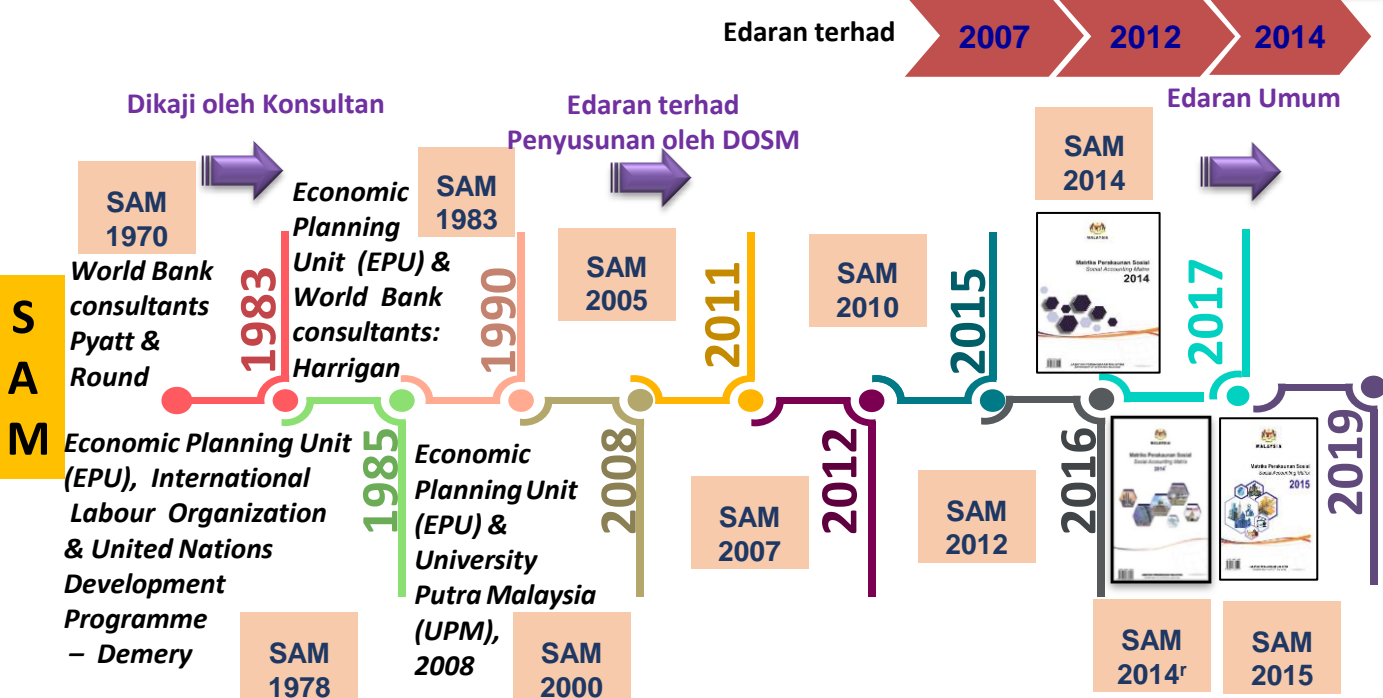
Edaran terhad 2007 2012 2014

Dikaji oleh Konsultan

Edaran terhad
Penyusunan oleh DOSM

Edaran Umum

S
A
M

SAM 1970
World Bank consultants Pyatt & Round

1983

Economic Planning Unit (EPU) & World Bank consultants: Harrigan

SAM 1983

1990

SAM 2005

2011

SAM 2010

2015

SAM 2014

MALAYSIA
Matriks Perakaunan Sosial
Social Accounting Matrix
2014

2017

Economic Planning Unit (EPU), International Labour Organization & United Nations Development Programme – Demery

1985

Economic Planning Unit (EPU) & University Putra Malaysia (UPM), 2008

2008

2012

2016

Matriks Perakaunan Sosial
2014

Matriks Perakaunan Sosial
2015

2019

SAM 2007

SAM 2012

SAM 1978

SAM 2000

SAM 2014$^r$

SAM 2015